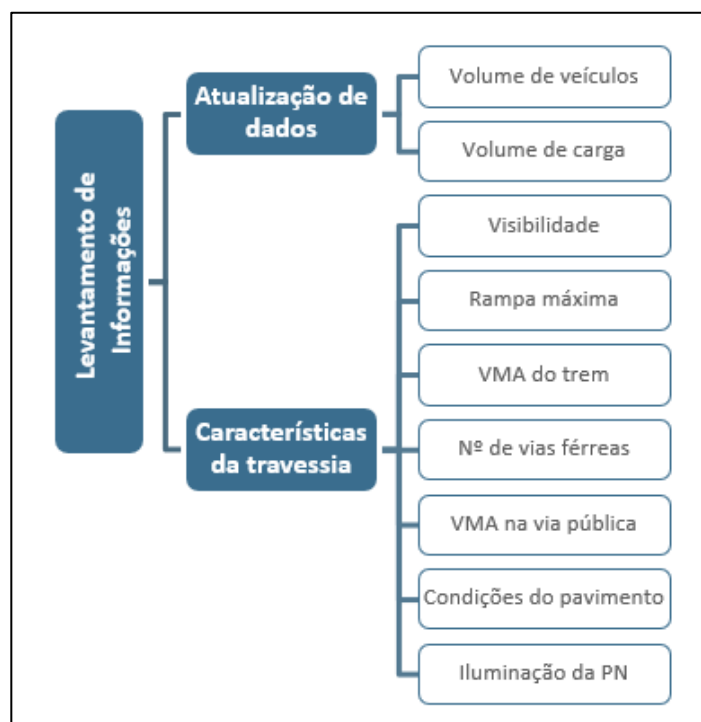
Levantamento de Informações

Atualização de dados

Volume de veículos

Volume de carga

Características da travessia

Visibilidade

Rampa máxima

VMA do trem

Nº de vias férreas

VMA na via pública

Condições do pavimento

Iluminação da PN